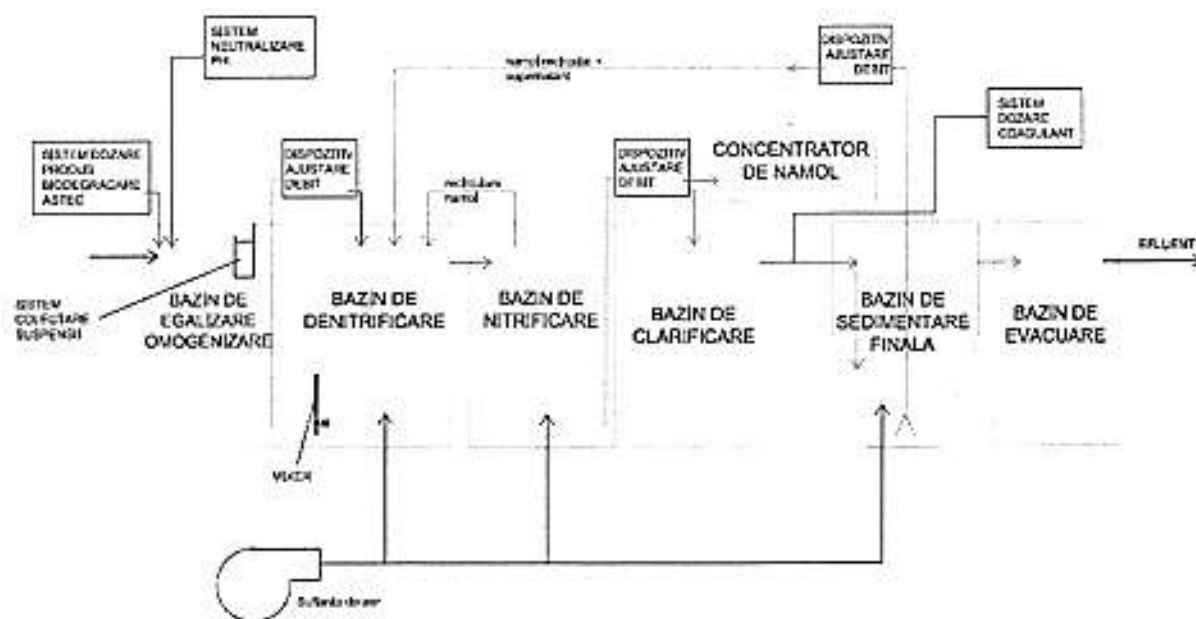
SISTEM NEUTRALIZARE PH

DISPOZITIV AJUSTARE DEBIT

namol recirculat + supernatant

SISTEM DOZARE COAGULANT

SISTEM DOZARE PRODUS BIODEGRADARE ASTEC

DISPOZITIV AJUSTARE DEBIT

recirculare namol

DISPOZITIV AJUSTARE DEBIT

CONCENTRATOR DE NAMOL

EFLUENT

SISTEM COLECTARE SUSPENSII

BAZIN DE EGALIZARE OMOGENIZARE

BAZIN DE DENITRIFICARE

BAZIN DE NITRIFICARE

BAZIN DE CLARIFICARE

BAZIN DE SEDIMENTARE FINALA

BAZIN DE EVACUARE

MIXER

Suflanta de aer